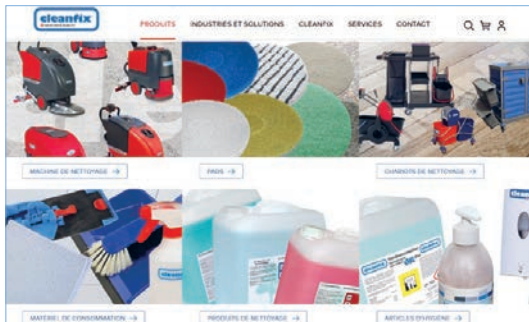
cleanfix

PRODUITS INDUSTRIES ET SOLUTIONS CLEANFIX SERVICES CONTACT

MACHINE DE NETTOYAGE →

PADS →

CHARIOTS DE NETTOYAGE →

MATÉRIEL DE CONSOMMATION →

PRODUITS DE NETTOYAGE →

ARTICLES D'HYGIÈNE →